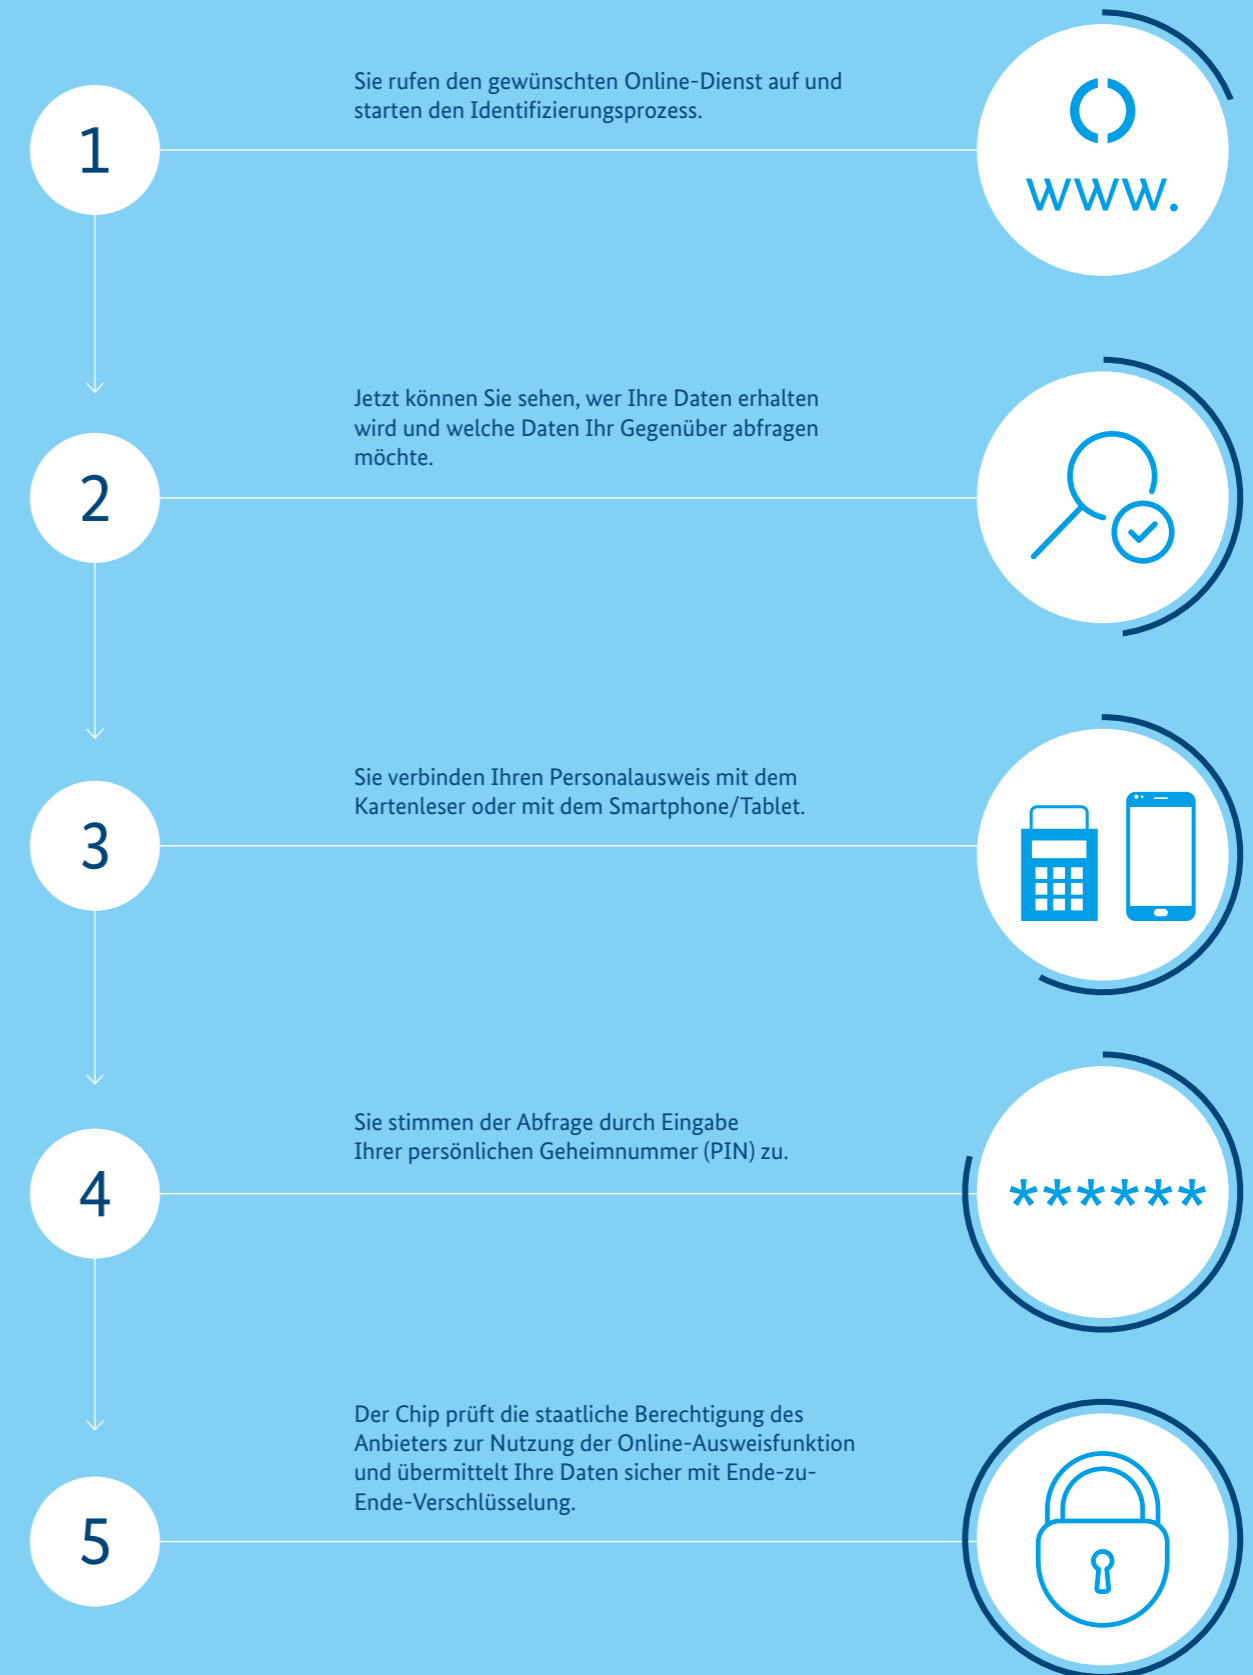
1

Sie rufen den gewünschten Online-Dienst auf und starten den Identifizierungsprozess.

www.

2

Jetzt können Sie sehen, wer Ihre Daten erhalten wird und welche Daten Ihr Gegenüber abfragen möchte.

3

Sie verbinden Ihren Personalausweis mit dem Kartenleser oder mit dem Smartphone/Tablet.

4

Sie stimmen der Abfrage durch Eingabe Ihrer persönlichen Geheimnummer (PIN) zu.

******

5

Der Chip prüft die staatliche Berechtigung des Anbieters zur Nutzung der Online-Ausweisfunktion und übermittelt Ihre Daten sicher mit Ende-zu-Ende-Verschlüsselung.